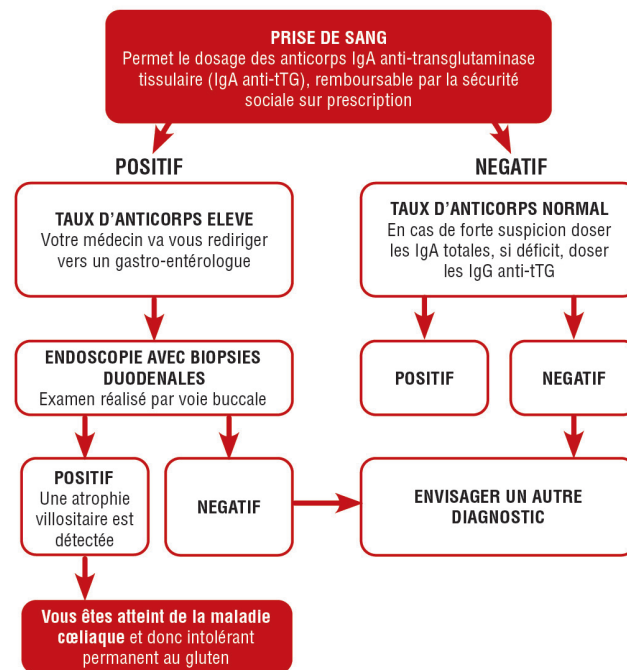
PRISE DE SANG
Permet le dosage des anticorps IgA anti-transglutaminase tissulaire (IgA anti-tTG), remboursable par la sécurité sociale sur prescription

POSITIF

NEGATIF

TAUX D'ANTICORPS ELEVE
Votre médecin va vous rediriger vers un gastro-entérologue

TAUX D'ANTICORPS NORMAL
En cas de forte suspicion doser les IgA totales, si déficit, doser les IgG anti-tTG

ENDOSCOPIE AVEC BIOPSIES DUODENALES
Examen réalisé par voie buccale

POSITIF

NEGATIF

POSITIF
Une atrophie villositaire est détectée

NEGATIF

ENVISAGER UN AUTRE DIAGNOSTIC

Vous êtes atteint de la maladie cœliaque et donc intolérant permanent au gluten